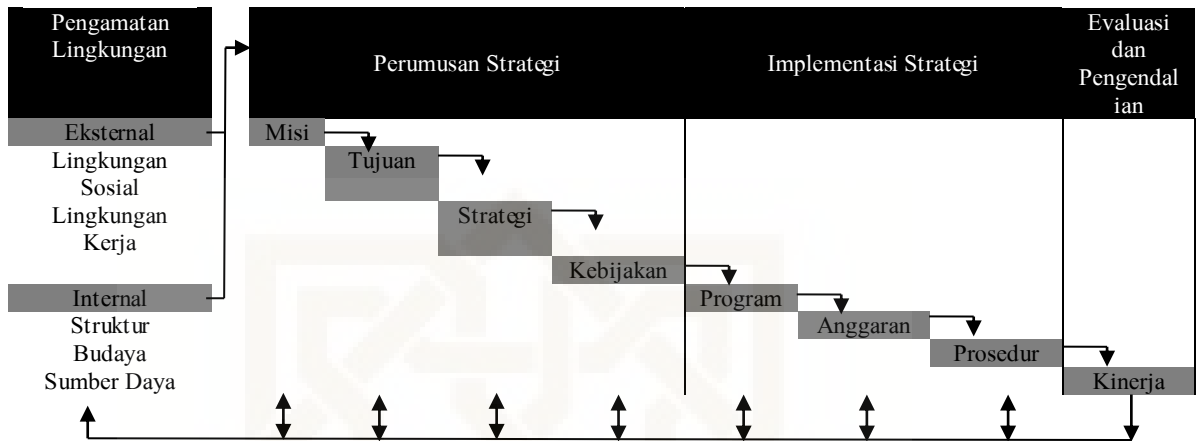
Pengamatan Lingkungan

Perumusan Strategi

Implementasi Strategi

Evaluasi dan Pengendalian

Eksternal
Lingkungan Sosial
Lingkungan Kerja

Internal
Struktur
Budaya
Sumber Daya

Misi

Tujuan

Strategi

Kebijakan

Program

Anggaran

Prosedur

Kinerja